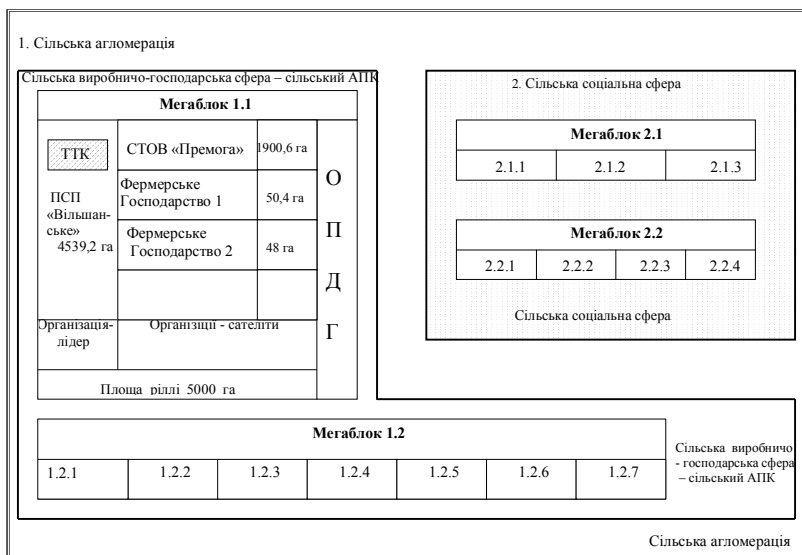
1. Сільська агломерація

Сільська виробничо-господарська сфера – сільський АПК

Мегаблок 1.1

ТТК

ПСП «Вільшанське» 4539,2 га

СТОВ «Премога» 1900,6 га

Фермерське Господарство 1 50,4 га

Фермерське Господарство 2 48 га

О П Д Г

Організація-лідер

Організіції - сателіти

Площа ріллі 5000 га

2. Сільська соціальна сфера

Мегаблок 2.1

| 2.1.1 | 2.1.2 | 2.1.3 |
|---|---|---|

Мегаблок 2.2

| 2.2.1 | 2.2.2 | 2.2.3 | 2.2.4 |
|---|---|---|---|

Сільська соціальна сфера

Мегаблок 1.2

| 1.2.1 | 1.2.2 | 1.2.3 | 1.2.4 | 1.2.5 | 1.2.6 | 1.2.7 |
|---|---|---|---|---|---|---|

Сільська виробничо - господарська сфера – сільський АПК

Сільська агломерація